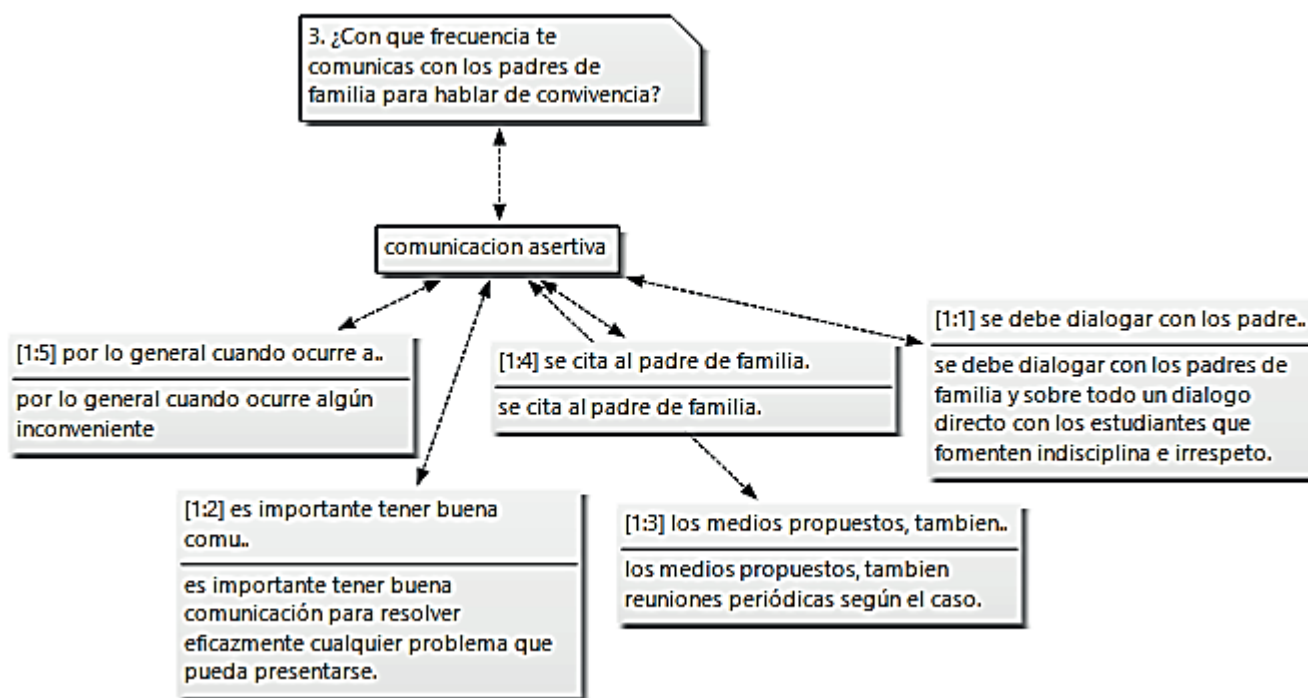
3. ¿Con que frecuencia te comunicas con los padres de familia para hablar de convivencia?

comunicacion asertiva

[1:5] por lo general cuando ocurre a..

por lo general cuando ocurre algún inconveniente

[1:4] se cita al padre de familia.

se cita al padre de familia.

[1:1] se debe dialogar con los padre..

se debe dialogar con los padres de familia y sobre todo un dialogo directo con los estudiantes que fomenten indisciplina e irrespeto.

[1:2] es importante tener buena comu..

es importante tener buena comunicación para resolver eficazmente cualquier problema que pueda presentarse.

[1:3] los medios propuestos, tambien..

los medios propuestos, tambien reuniones periódicas según el caso.